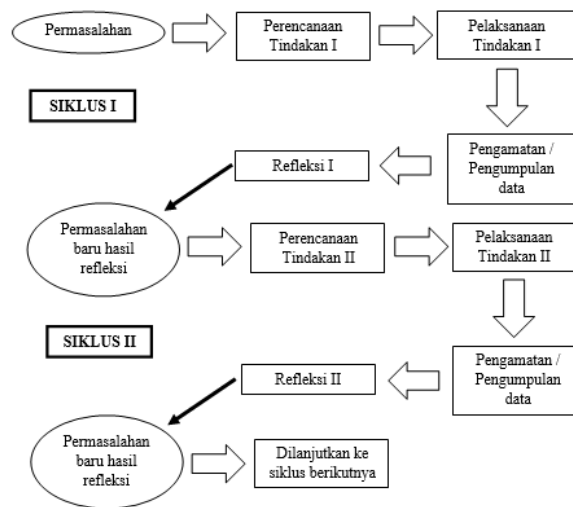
Permasalahan

Perencanaan Tindakan I

Pelaksanaan Tindakan I

SIKLUS I

Pengamatan / Pengumpulan data

Refleksi I

Permasalahan baru hasil refleksi

Perencanaan Tindakan II

Pelaksanaan Tindakan II

SIKLUS II

Pengamatan / Pengumpulan data

Refleksi II

Permasalahan baru hasil refleksi

Dilanjutkan ke siklus berikutnya